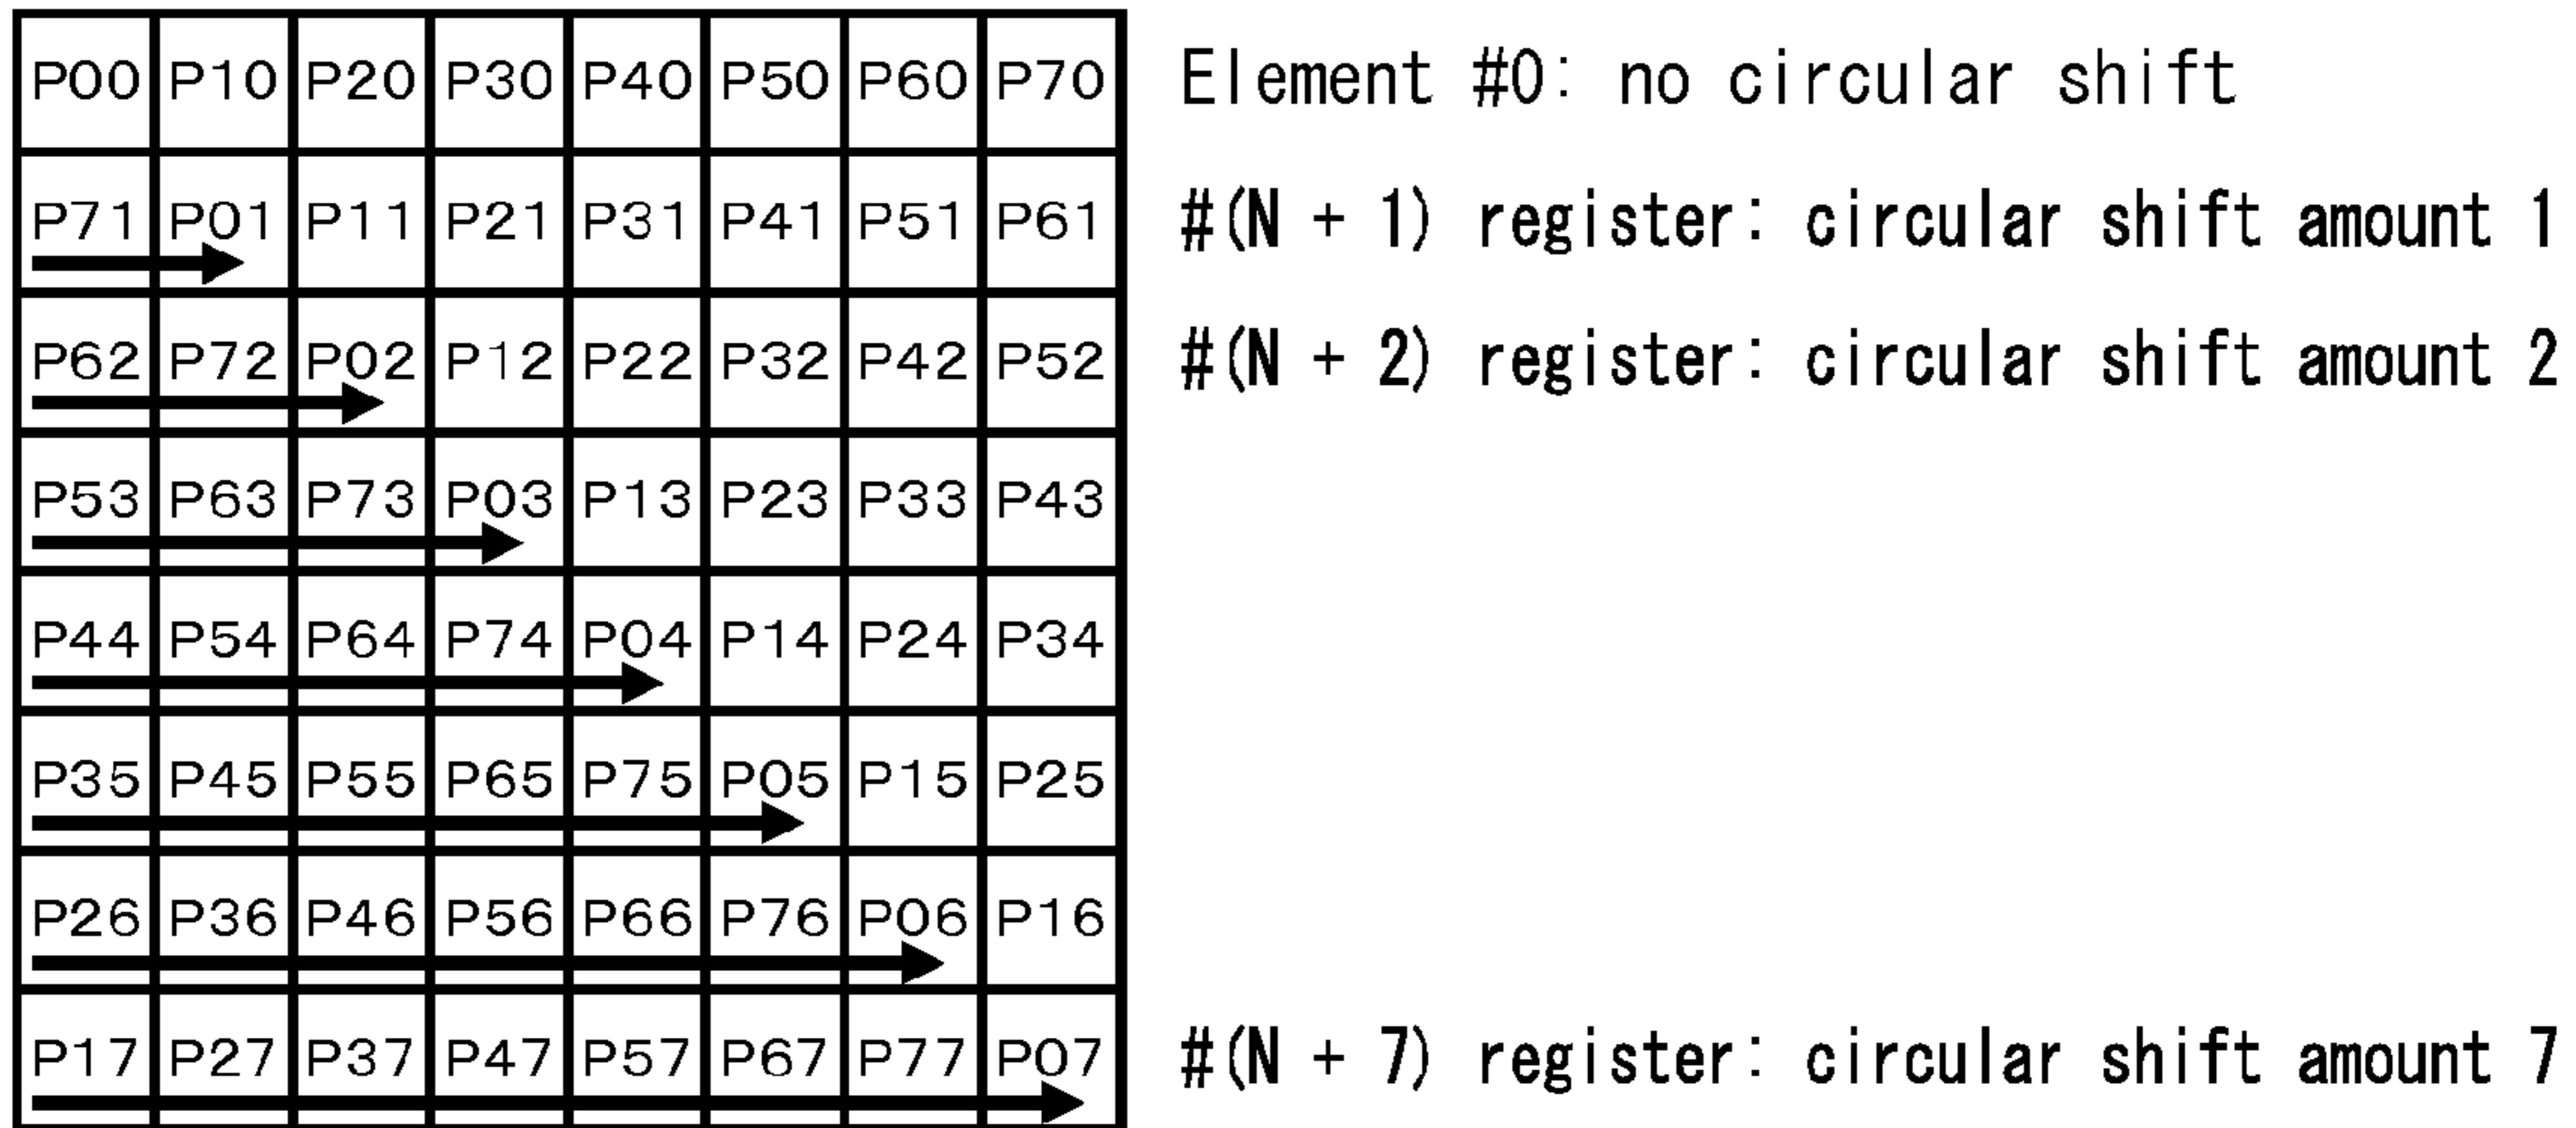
| P00 | P10 | P20 | P30 | P40 | P50 | P60 | P70 |
|---|---|---|---|---|---|---|---|
| P71 | P01 | P11 | P21 | P31 | P41 | P51 | P61 |
| P62 | P72 | P02 | P12 | P22 | P32 | P42 | P52 |
| P53 | P63 | P73 | P03 | P13 | P23 | P33 | P43 |
| P44 | P54 | P64 | P74 | P04 | P14 | P24 | P34 |
| P35 | P45 | P55 | P65 | P75 | P05 | P15 | P25 |
| P26 | P36 | P46 | P56 | P66 | P76 | P06 | P16 |
| P17 | P27 | P37 | P47 | P57 | P67 | P77 | P07 |

Element #0: no circular shift

#(N + 1) register: circular shift amount 1

#(N + 2) register: circular shift amount 2

#(N + 7) register: circular shift amount 7